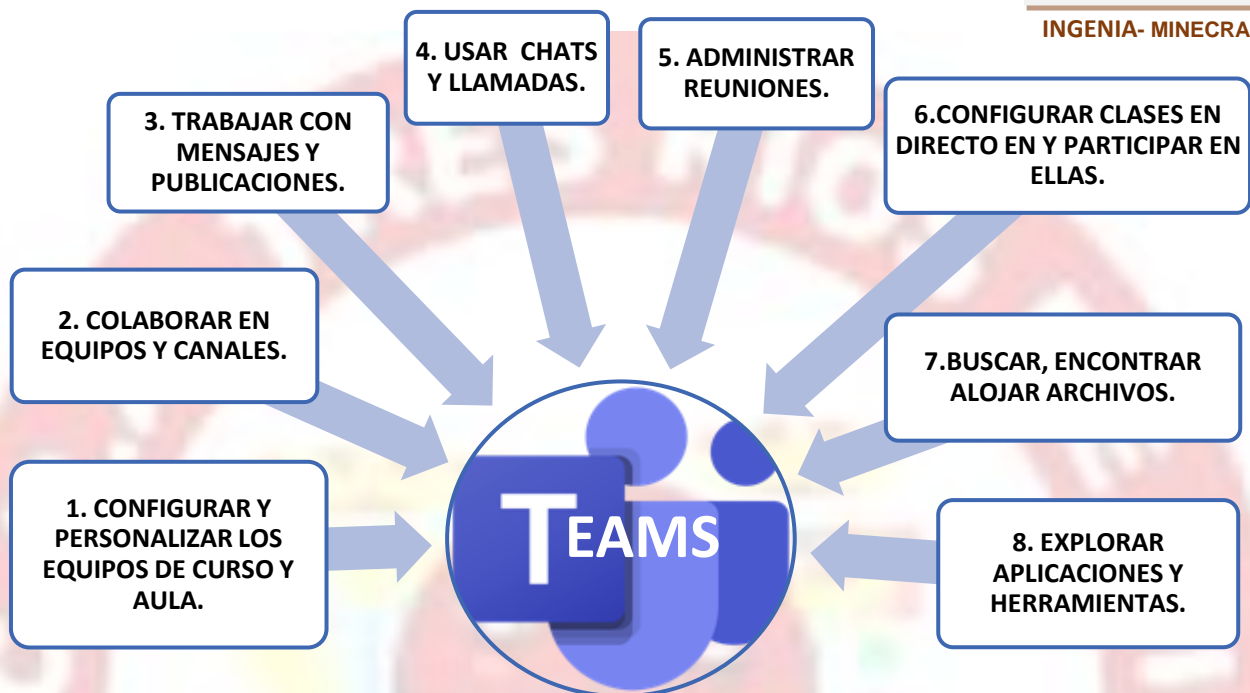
INGENIA- MINECRA

4. USAR CHATS Y LLAMADAS.

5. ADMINISTRAR REUNIONES.

3. TRABAJAR CON MENSAJES Y PUBLICACIONES.

6.CONFIGURAR CLASES EN DIRECTO EN Y PARTICIPAR EN ELLAS.

2. COLABORAR EN EQUIPOS Y CANALES.

7.BUSCAR, ENCONTRAR ALOJAR ARCHIVOS.

1. CONFIGURAR Y PERSONALIZAR LOS EQUIPOS DE CURSO Y AULA.

TEAMS

8. EXPLORAR APLICACIONES Y HERRAMIENTAS.